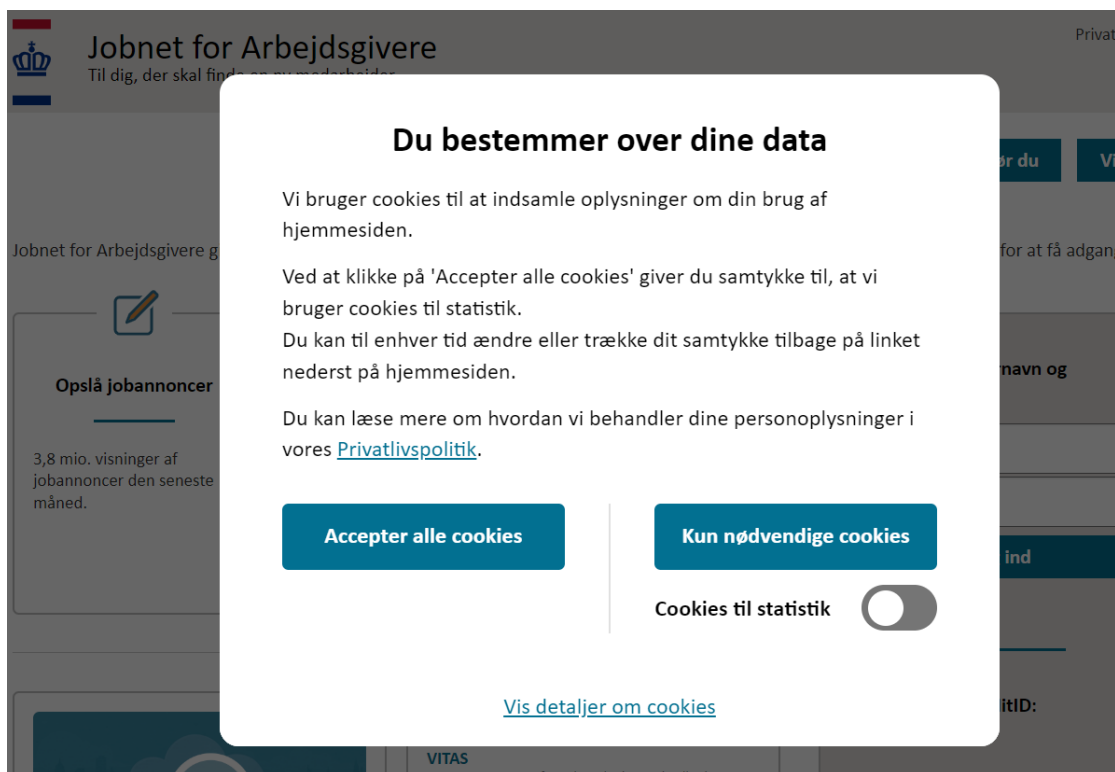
Jobnet for Arbejdsgivere
Til dig, der skal finde en ny medarbejder

Privat

ør du

Vi

Jobnet for Arbejdsgivere g

for at få adgang

Opslå jobannoncer

3,8 mio. visninger af jobannoncer den seneste måned.

rnavn og

ind

itID:

VITAS

Du bestemmer over dine data

Vi bruger cookies til at indsamle oplysninger om din brug af hjemmesiden.

Ved at klikke på 'Accepter alle cookies' giver du samtykke til, at vi bruger cookies til statistik.
Du kan til enhver tid ændre eller trække dit samtykke tilbage på linket nederst på hjemmesiden.

Du kan læse mere om hvordan vi behandler dine personoplysninger i vores Privatlivspolitik.

Accepter alle cookies

Kun nødvendige cookies

Cookies til statistik

Vis detaljer om cookies